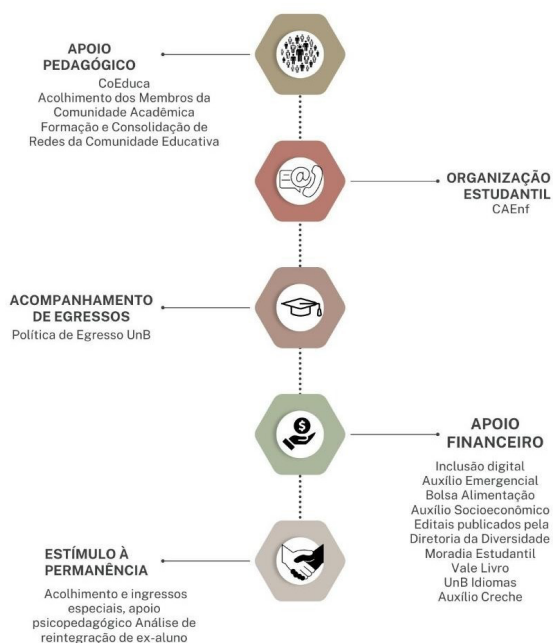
APOIO PEDAGÓGICO

CoEduca
Acolhimento dos Membros da Comunidade Acadêmica
Formação e Consolidação de Redes da Comunidade Educativa

ORGANIZAÇÃO ESTUDANTIL

CAEnf

ACOMPANHAMENTO DE EGRESSOS

Política de Egresso UnB

APOIO FINANCEIRO

Inclusão digital
Auxílio Emergencial
Bolsa Alimentação
Auxílio Socioeconômico
Editais publicados pela Diretoria da Diversidade
Moradia Estudantil
Vale Livro
UnB Idiomas
Auxílio Creche

ESTÍMULO À PERMANÊNCIA

Acolhimento e ingressos especiais, apoio psicopedagógico Análise de reintegração de ex-aluno